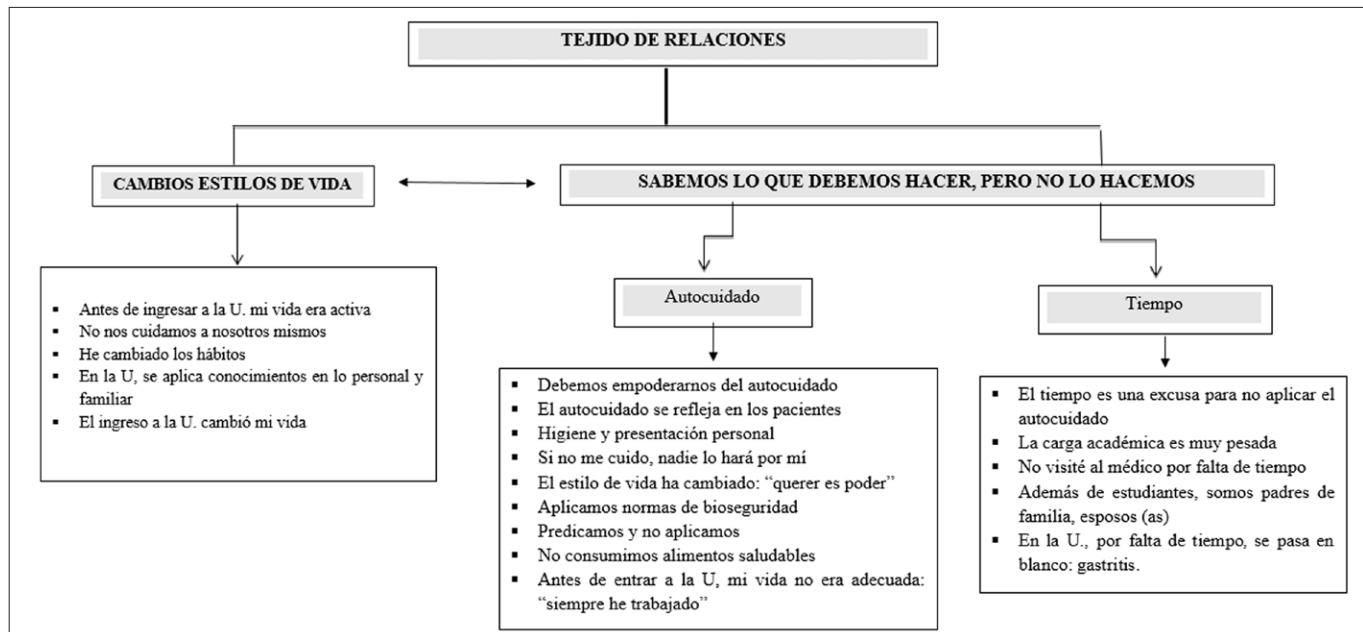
TEJIDO DE RELACIONES

CAMBIOS ESTILOS DE VIDA

SABEMOS LO QUE DEBEMOS HACER, PERO NO LO HACEMOS

- Antes de ingresar a la U. mi vida era activa
- No nos cuidamos a nosotros mismos
- He cambiado los hábitos
- En la U, se aplica conocimientos en lo personal y familiar
- El ingreso a la U. cambió mi vida

Autocuidado

- Debemos empoderarnos del autocuidado
- El autocuidado se refleja en los pacientes
- Higiene y presentación personal
- Si no me cuido, nadie lo hará por mí
- El estilo de vida ha cambiado: "querer es poder"
- Aplicamos normas de bioseguridad
- Predicamos y no aplicamos
- No consumimos alimentos saludables
- Antes de entrar a la U, mi vida no era adecuada: "siempre he trabajado"

Tiempo

- El tiempo es una excusa para no aplicar el autocuidado
- La carga académica es muy pesada
- No visité al médico por falta de tiempo
- Además de estudiantes, somos padres de familia, esposos (as)
- En la U., por falta de tiempo, se pasa en blanco: gastritis.